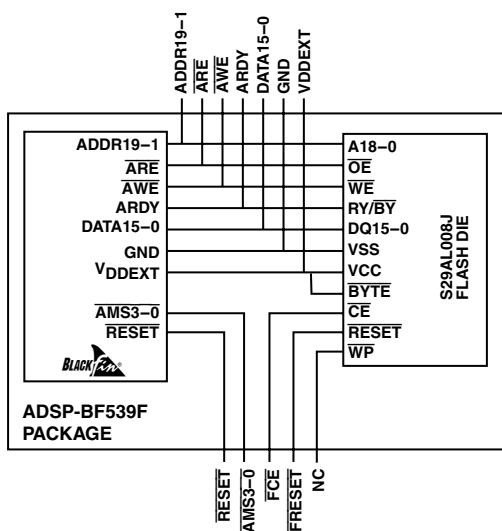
ADDR19–1
$\overline{ARE}$
$\overline{AWE}$
ARDY
DATA15–0
GND
VDDEXT

ADDR19–1
$\overline{ARE}$
$\overline{AWE}$
ARDY
DATA15–0
GND
$V_{DDEXT}$
$\overline{AMS3–0}$
$\overline{RESET}$

BLACKfin

ADSP-BF539F
PACKAGE

A18–0
$\overline{OE}$
$\overline{WE}$
RY/$\overline{BY}$
DQ15–0
VSS
VCC
$\overline{BYTE}$
$\overline{CE}$
$\overline{RESET}$
$\overline{WP}$

S29AL008J
FLASH DIE

$\overline{RESET}$
$\overline{AMS3–0}$
$\overline{FCE}$
$\overline{FRESET}$
NC